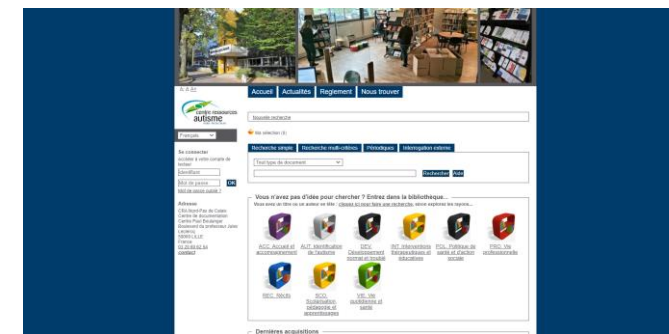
Accueil Actualités Reglement Nous trouver

centre ressources autisme

Français

Se connecter
accéder à votre compte de lecteur
Identifiant
Mot de passe
OK
Mot de passe oublié ?

Adresse
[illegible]

Nouvelle recherche

Ma sélection (0)

Recherche simple Recherche multi-critères Périodiques Interrogation externe

Tous types de document
Rechercher Aide

Vous n'avez pas d'idée pour chercher ? Entrez dans la bibliothèque...
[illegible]

ACC. Accueil et accompagnement
AUT. Identification de l'autisme
DEV. Développement normal et troublé
INT. Interventions thérapeutiques et éducatives
POL. Politique de santé et d'action sociale
PRO. Vie professionnelle
REC. Récits
SCO. Scolarisation, pédagogie et apprentissages
VIE. Vie quotidienne et santé

Dernières acquisitions